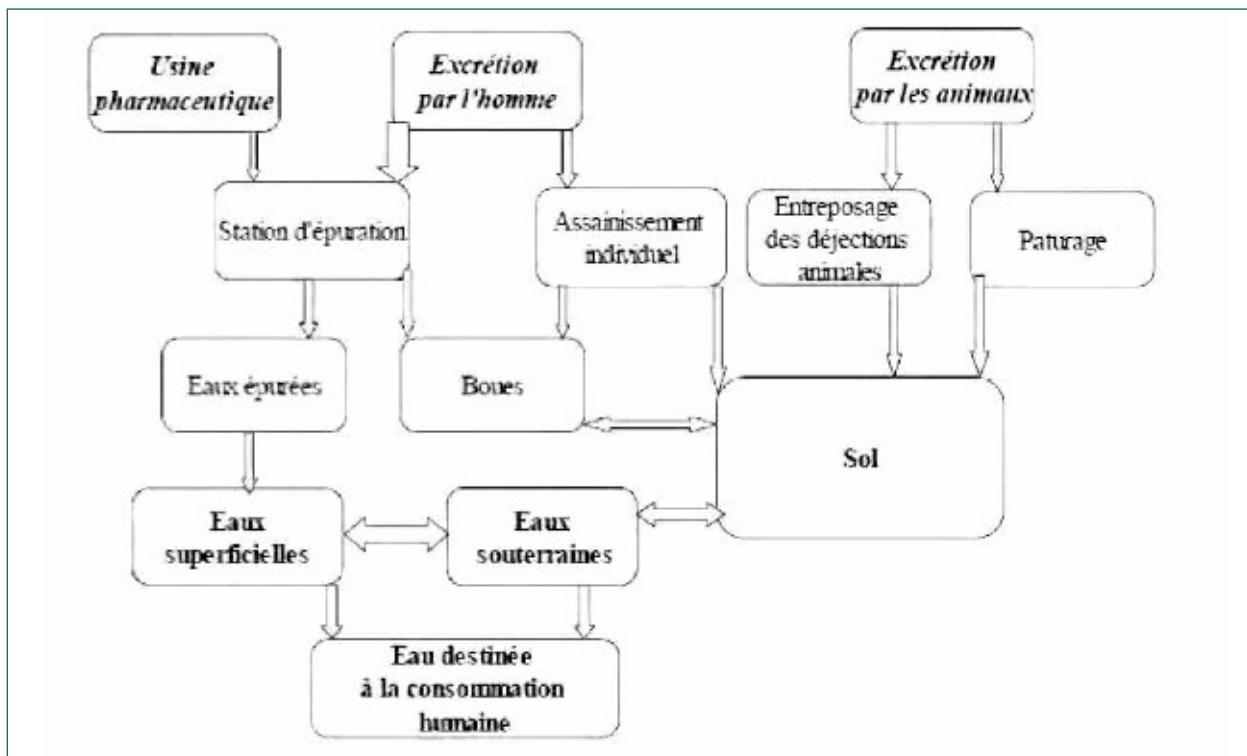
Usine pharmaceutique

Excrétion par l'homme

Excrétion par les animaux

Station d'épuration

Assainissement individuel

Entreposage des déjections animales

Paturage

Eaux épurées

Boues

Sol

Eaux superficielles

Eaux souterraines

Eau destinée à la consommation humaine